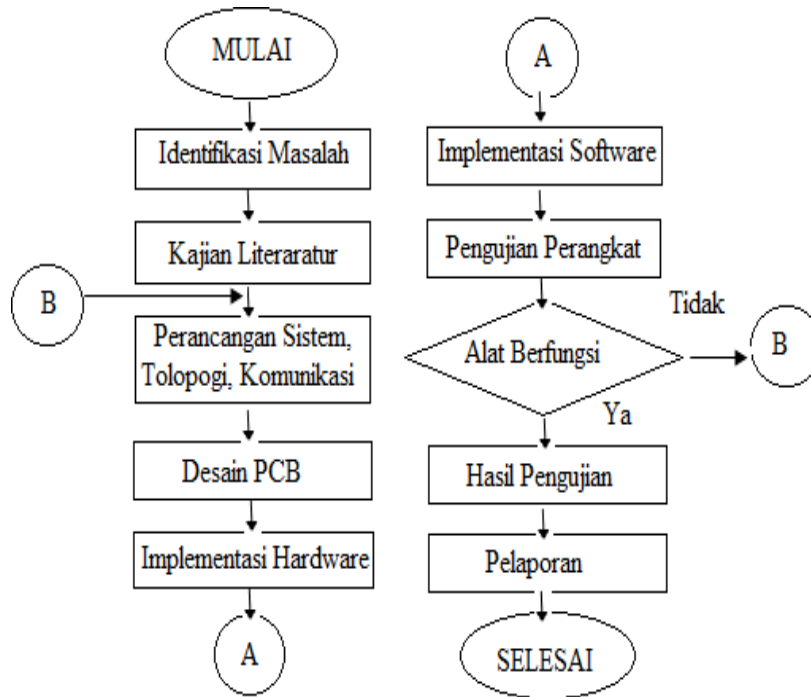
MULAI

Identifikasi Masalah

Kajian Litereratur

B

Perancangan Sistem, Tolopogi, Komunikasi

Desain PCB

Implementasi Hardware

A

A

Implementasi Software

Pengujian Perangkat

Alat Berfungsi

Tidak

B

Ya

Hasil Pengujian

Pelaporan

SELESAI